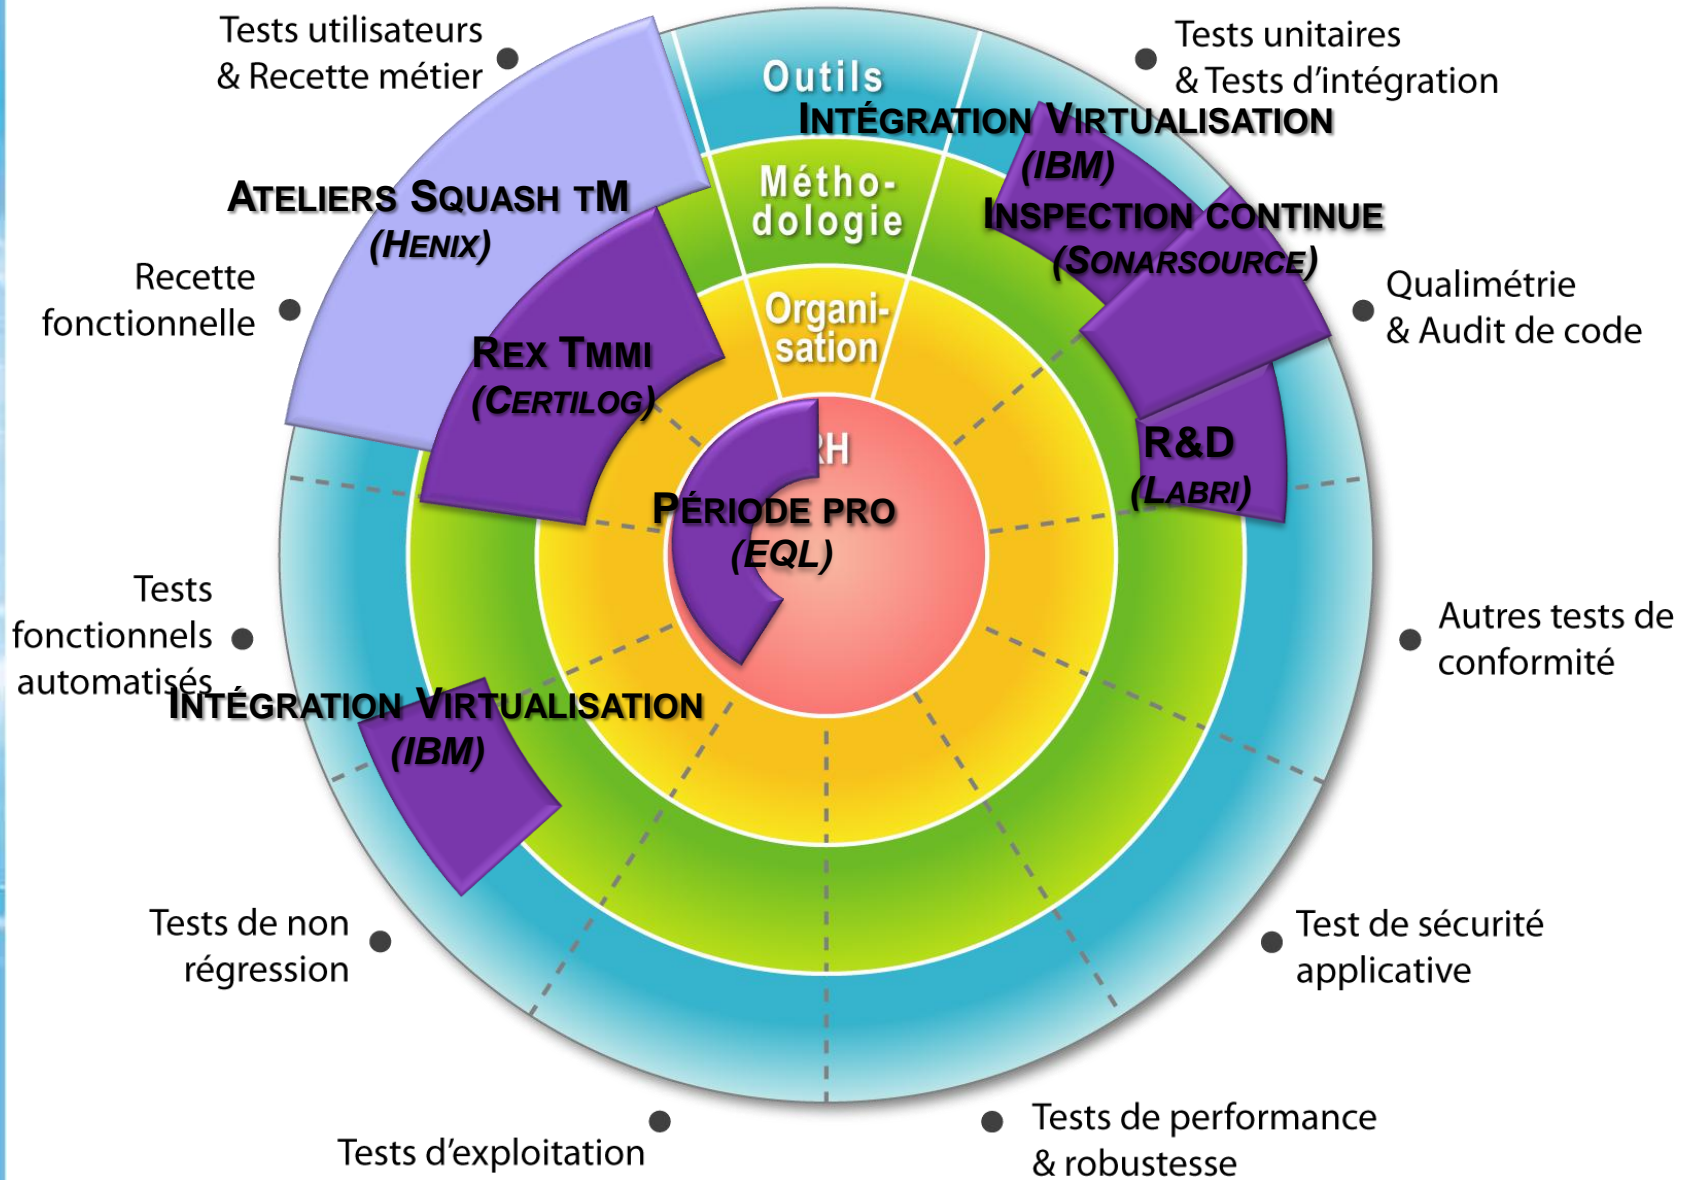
Tests utilisateurs & Recette métier

Tests unitaires & Tests d'intégration

Outils

INTÉGRATION VIRTUALISATION (IBM)

ATELIERS SQUASH TM (HENIX)

Métho-dologie

INSPECTION CONTINUE (SONARSOURCE)

Recette fonctionnelle

Qualimétrie & Audit de code

REX TMMI (CERTILOG)

Organi-sation

RH

R&D (LABRI)

PÉRIODE PRO (EQL)

Tests fonctionnels automatisés

Autres tests de conformité

INTÉGRATION VIRTUALISATION (IBM)

Tests de non régression

Test de sécurité applicative

Tests d'exploitation

Tests de performance & robustesse